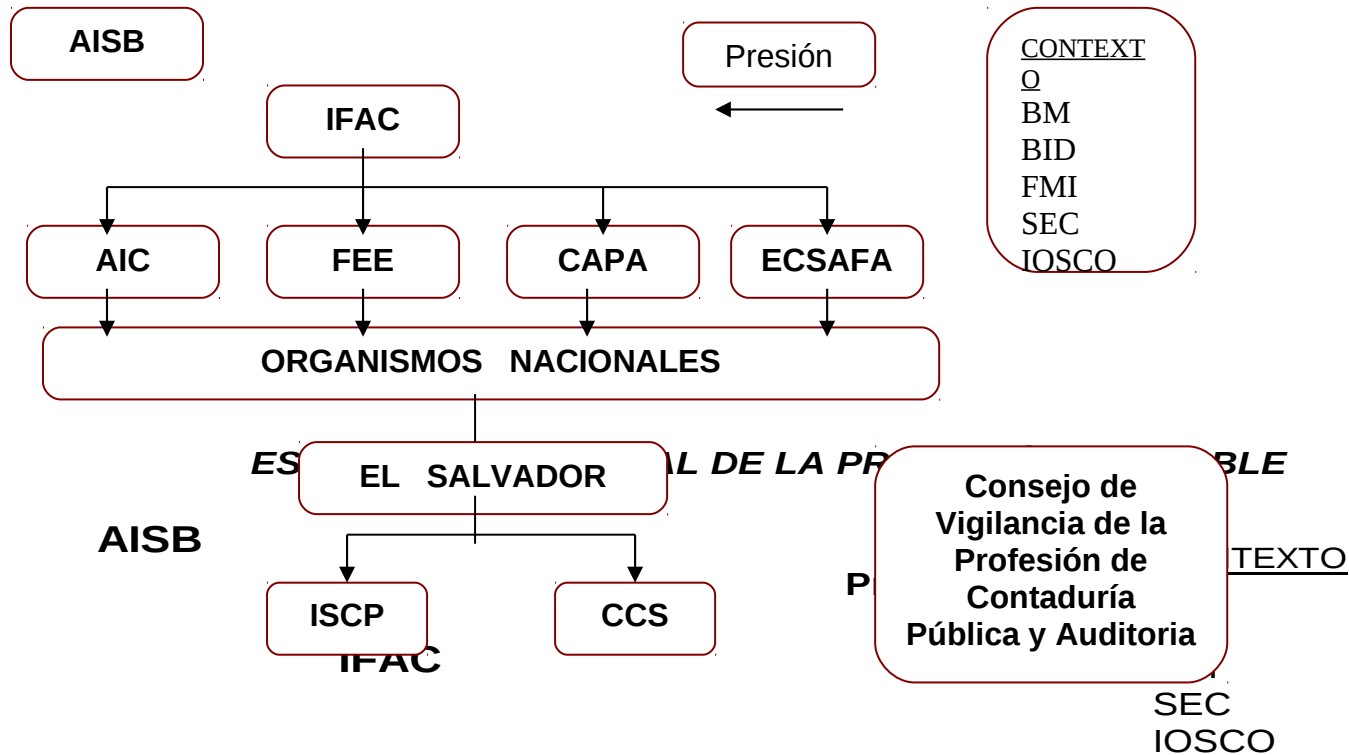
AISB

IFAC

Presión

CONTEXTO
BM
BID
FMI
SEC
IOSCO

AIC

FEE

CAPA

ECSAFA

ORGANISMOS NACIONALES

ES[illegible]AL DE LA PR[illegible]BLE

EL SALVADOR

AISB

ISCP

CCS

IFAC

P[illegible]

Consejo de Vigilancia de la Profesión de Contaduría Pública y Auditoria

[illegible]TEXTO

SEC
IOSCO